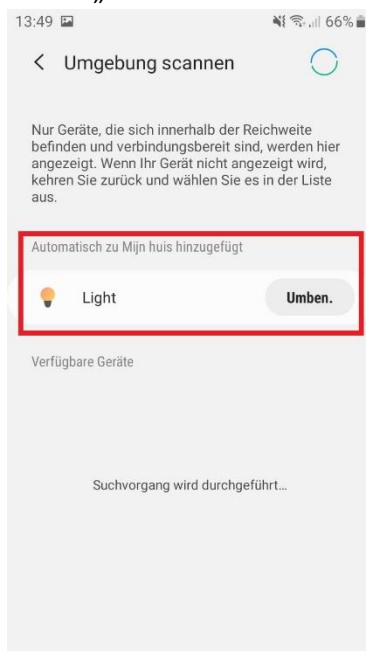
13:49

66%

Umgebung scannen

Nur Geräte, die sich innerhalb der Reichweite befinden und verbindungsbereit sind, werden hier angezeigt. Wenn Ihr Gerät nicht angezeigt wird, kehren Sie zurück und wählen Sie es in der Liste aus.

Automatisch zu Mijn huis hinzugefügt

Light

Umben.

Verfügbare Geräte

Suchvorgang wird durchgeführt...